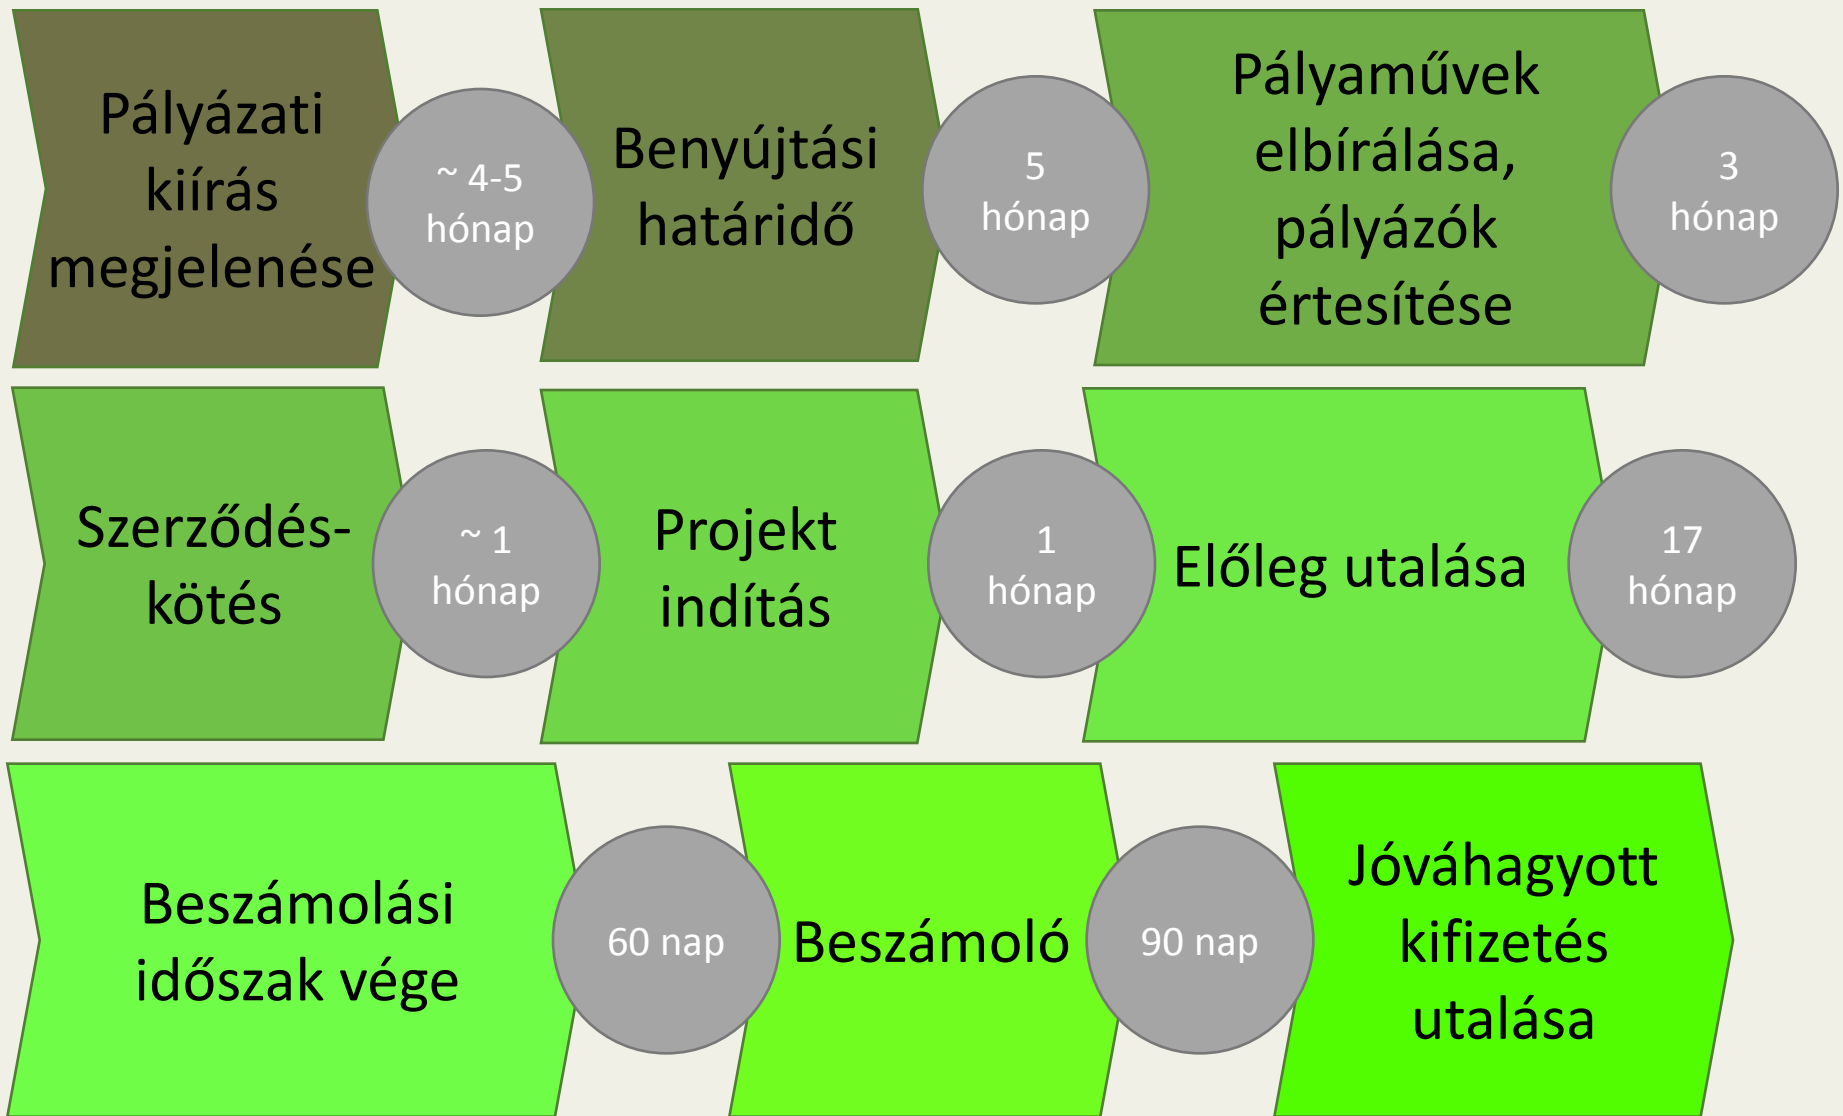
Pályázati kiírás megjelenése

~ 4-5 hónap

Benyújtási határidő

5 hónap

Pályaművek elbírálása, pályázók értesítése

3 hónap

Szerződés-kötés

~ 1 hónap

Projekt indítás

1 hónap

Előleg utalása

17 hónap

Beszámolási időszak vége

60 nap

Beszámoló

90 nap

Jóváhagyott kifizetés utalása